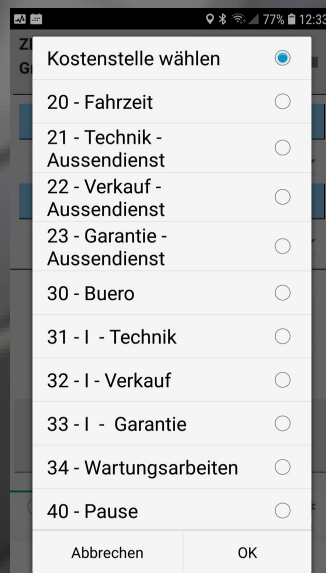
77% 12:33

Kostenstelle wählen

20 - Fahrzeit

21 - Technik - Aussendienst

22 - Verkauf - Aussendienst

23 - Garantie - Aussendienst

30 - Buero

31 - I - Technik

32 - I - Verkauf

33 - I - Garantie

34 - Wartungsarbeiten

40 - Pause

Abbrechen

OK